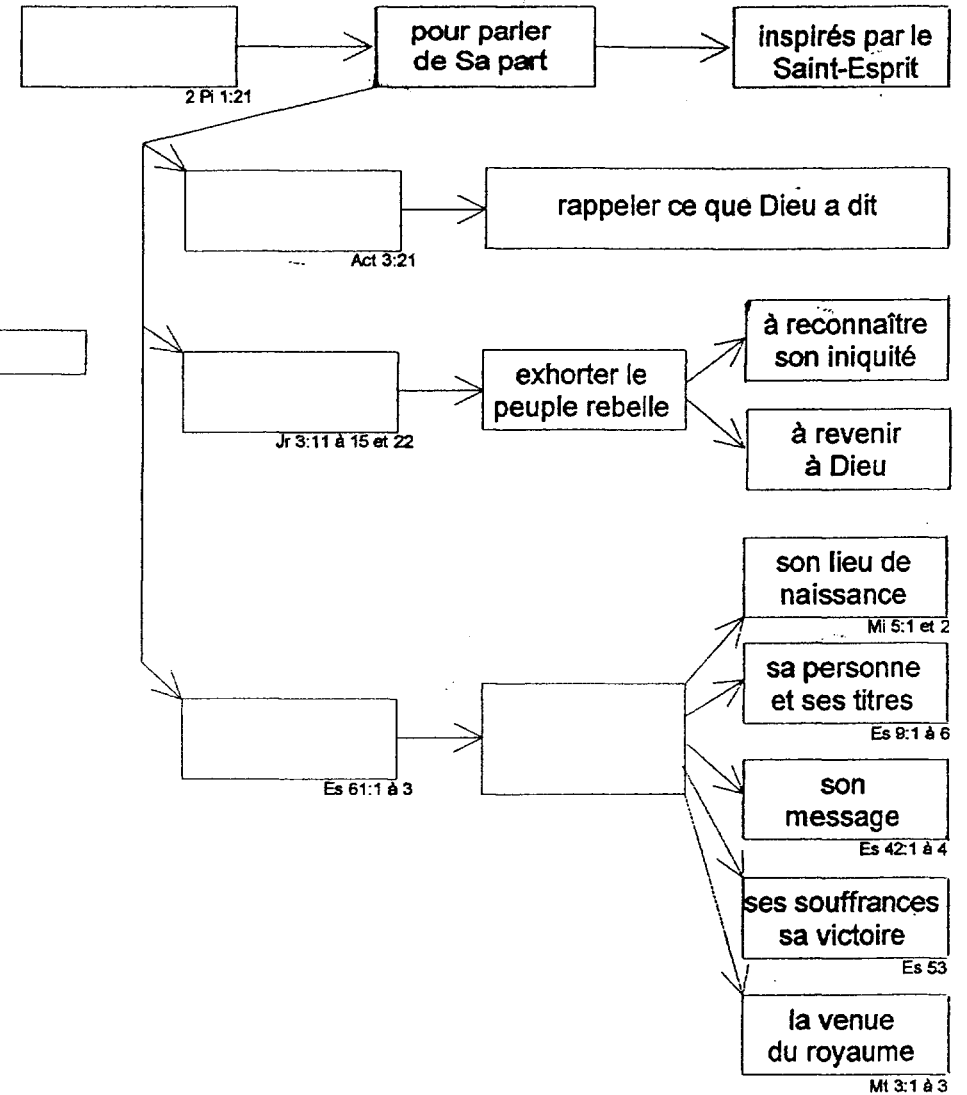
2 Pi 1:21

pour parler de Sa part

inspirés par le Saint-Esprit

Act 3:21

rappeler ce que Dieu a dit

Jr 3:11 à 15 et 22

exhorter le peuple rebelle

à reconnaître son iniquité

à revenir à Dieu

Es 61:1 à 3

son lieu de naissance
Mi 5:1 et 2

sa personne et ses titres
Es 9:1 à 6

son message
Es 42:1 à 4

ses souffrances sa victoire
Es 53

la venue du royaume
Mt 3:1 à 3